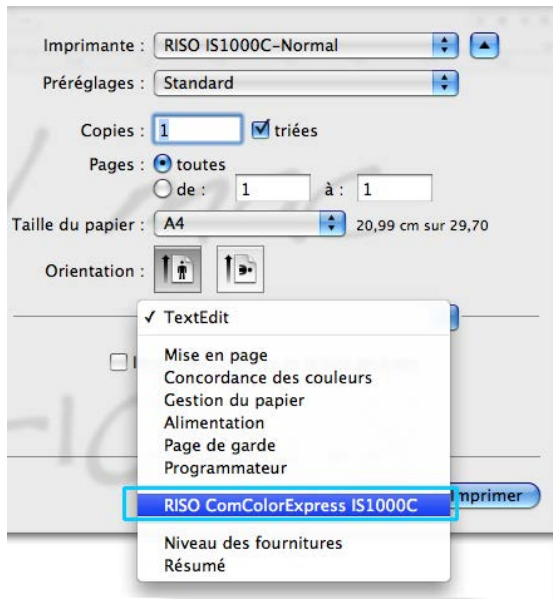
Imprimante : RISO IS1000C-Normal

Préréglages : Standard

Copies : 1 triées

Pages : toutes

de : 1 à : 1

Taille du papier : A4 20,99 cm sur 29,70

Orientation :

✓ TextEdit

Mise en page
Concordance des couleurs
Gestion du papier
Alimentation
Page de garde
Programmateur

RISO ComColorExpress IS1000C

Niveau des fournitures
Résumé

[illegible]mprimer